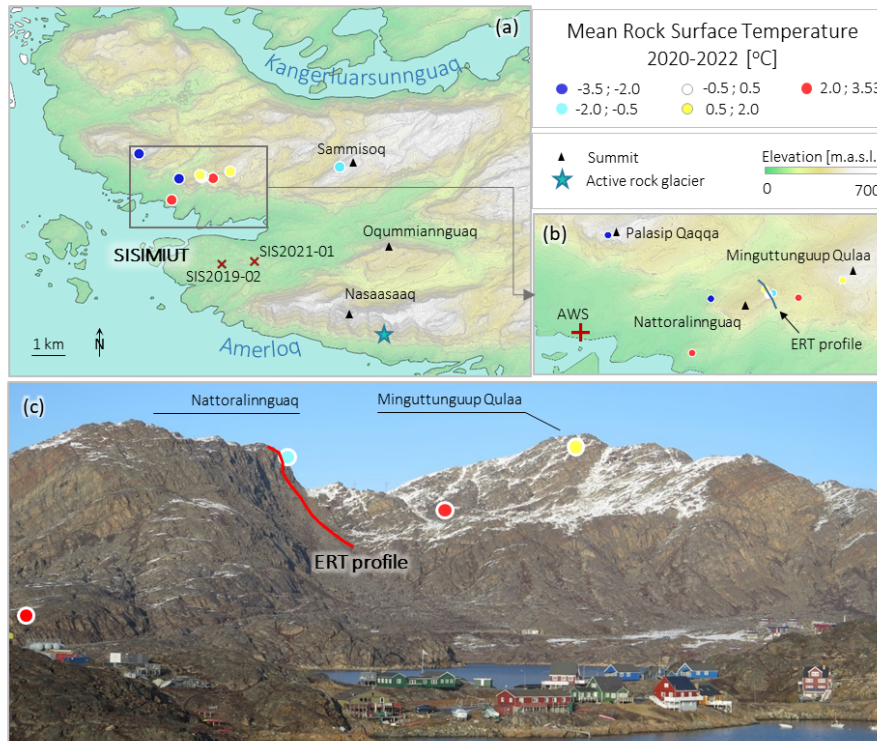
(a)

Kangerluarsunnguaq

Sammisoq

Oqummiannguaq

SISIMIUT

SIS2021-01

SIS2019-02

Nasaasaaq

1 km

N

Amerloq

Mean Rock Surface Temperature 2020-2022 [°C]

-3.5 ; -2.0

-0.5 ; 0.5

2.0 ; 3.53

-2.0 ; -0.5

0.5 ; 2.0

Summit

Active rock glacier

Elevation [m.a.s.l.]

0

700

(b)

Palasip Qaqqa

Minguttunguup Qulaa

AWS

Nattoralinnguaq

ERT profile

(c)

Nattoralinnguaq

Minguttunguup Qulaa

ERT profile